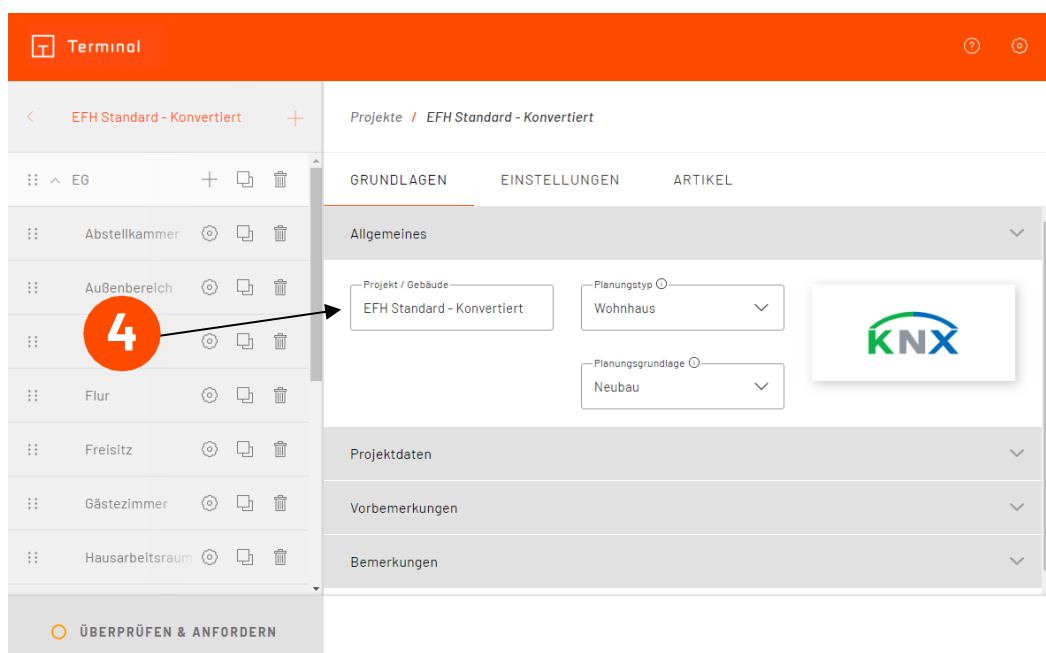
Terminal

EFH Standard - Konvertiert

EG

Abstellkammer

Außenbereich

4

Flur

Freisitz

Gästezimmer

Hausarbeitsraum

ÜBERPRÜFEN & ANFORDERN

Projekte / EFH Standard - Konvertiert

GRUNDLAGEN EINSTELLUNGEN ARTIKEL

Allgemeines

Projekt / Gebäude
EFH Standard - Konvertiert

Planungstyp
Wohnhaus

Planungsgrundlage
Neubau

KNX

Projektdaten

Vorbemerkungen

Bemerkungen